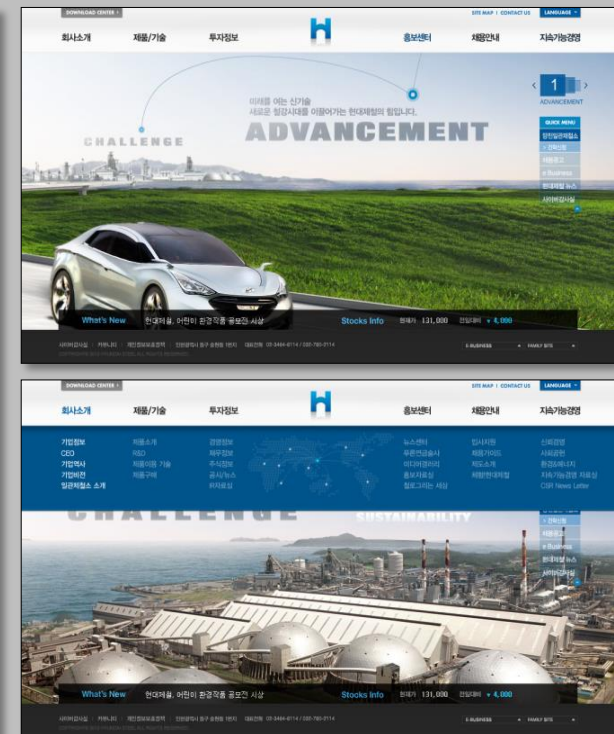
DOWNLOAD CENTER

SITE MAP | CONTACT US LANGUAGE

회사소개 제품/기술 투자정보 홍보센터 채용안내 지속가능경영

미래를 여는 신기술
새로운 철강시대를 이끌어가는 현대제철의 힘입니다.

CHALLENGE

ADVANCEMENT

1

ADVANCEMENT

QUICK MENU

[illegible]

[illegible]

채용공고

e-Business

현대제철 뉴스

사이버감사실

What's New 현대제철, 어린이 환경작품 공모전 시상

Stocks Info 현재가 131,000 전일대비 ▲ 4,000

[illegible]

E-BUSINESS FAMILY SITE

DOWNLOAD CENTER

SITE MAP | CONTACT US LANGUAGE

회사소개 제품/기술 투자정보 홍보센터 채용안내 지속가능경영

기업정보
CEO
기업역사
기업비전
일관제철소 소개

제품소개
R&D
제품이용 기술
제품구매

경영정보
재무정보
주식정보
공시/뉴스
IR자료실

뉴스센터
푸른연금술사
미디어갤러리
광고소개
철강그리는 세상

인사제도
채용가이드
직무소개
채용현대제철

윤리경영
사회공헌
환경/에너지
지속가능경영 자료실
CSR News Letter

CHALLENGE

SUSTAINABILITY

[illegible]

채용공고

e-Business

현대제철 뉴스

사이버감사실

What's New 현대제철, 어린이 환경작품 공모전 시상

Stocks Info 현재가 131,000 전일대비 ▲ 4,000

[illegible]

E-BUSINESS FAMILY SITE